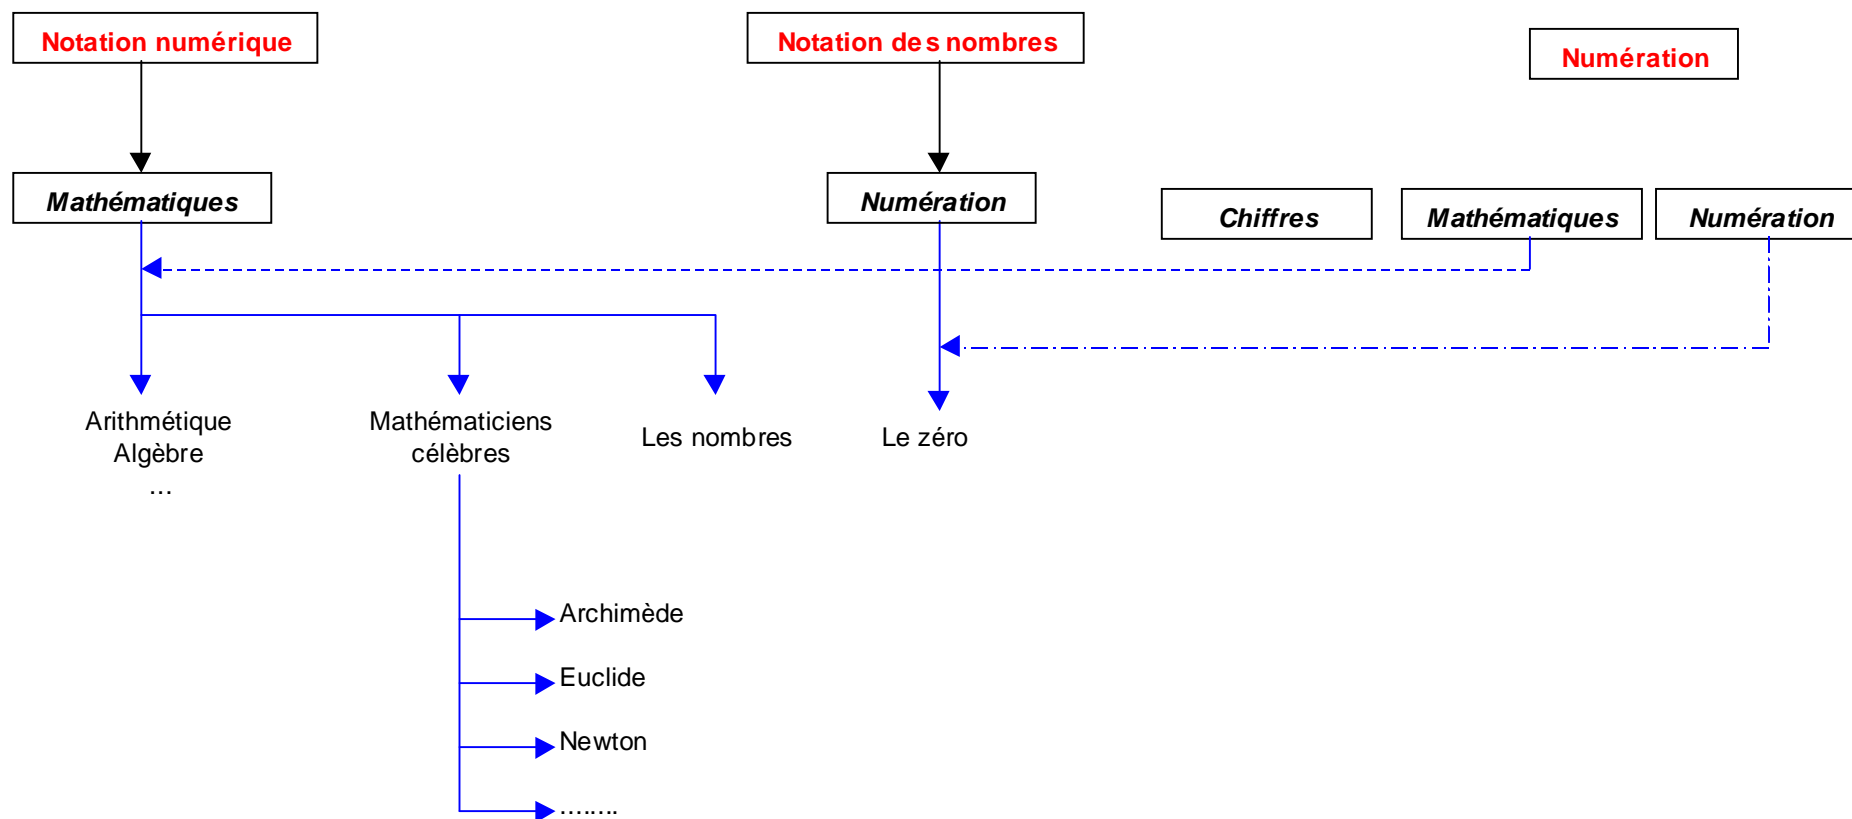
Notation numérique

Notation des nombres

Numération

Mathématiques

Numération

Chiffres

Mathématiques

Numération

Arithmétique
Algèbre
...

Mathématiciens célèbres

Les nombres

Le zéro

Archimède

Euclide

Newton

........